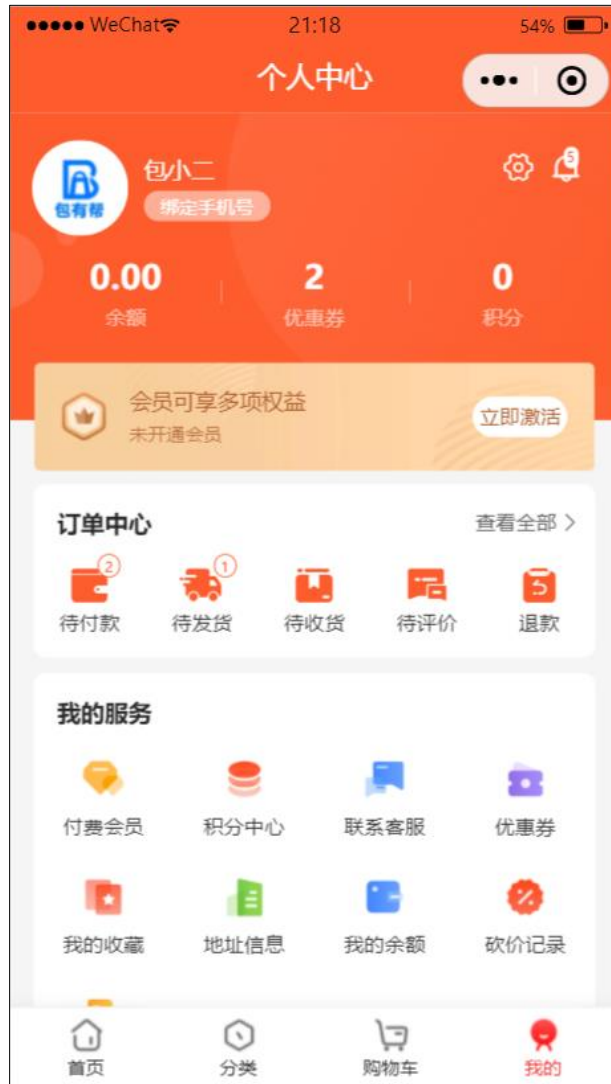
●●●●● WeChat 21:18 54%

个人中心

包有帮

包小二

绑定手机号

5

0.00
余额

2
优惠券

0
积分

会员可享多项权益
未开通会员
立即激活

订单中心
查看全部 >

2
待付款

1
待发货

待收货

待评价

退款

我的服务

付费会员

积分中心

联系客服

优惠券

我的收藏

地址信息

我的余额

砍价记录

首页

分类

购物车

我的